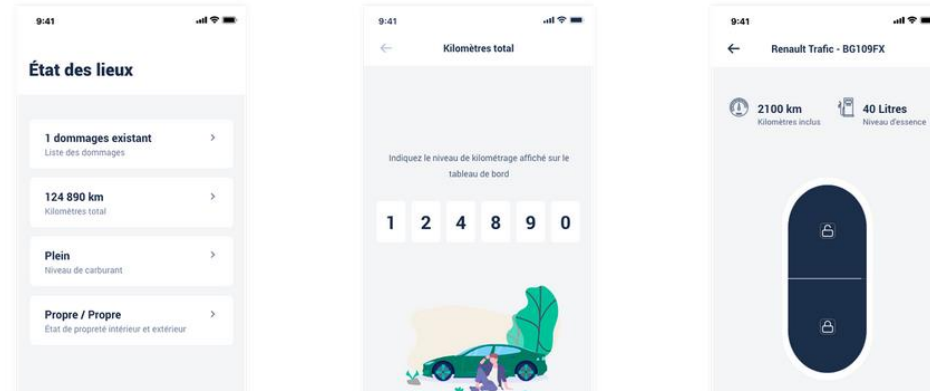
9:41

État des lieux

1 dommages existant
Liste des dommages

124 890 km
Kilomètres total

Plein
Niveau de carburant

Propre / Propre
État de propreté intérieur et extérieur

9:41

Kilomètres total

Indiquez le niveau de kilométrage affiché sur le tableau de bord

1 2 4 8 9 0

9:41

Renault Trafic - BG109FX

2100 km
Kilomètres inclus

40 Litres
Niveau d'essence